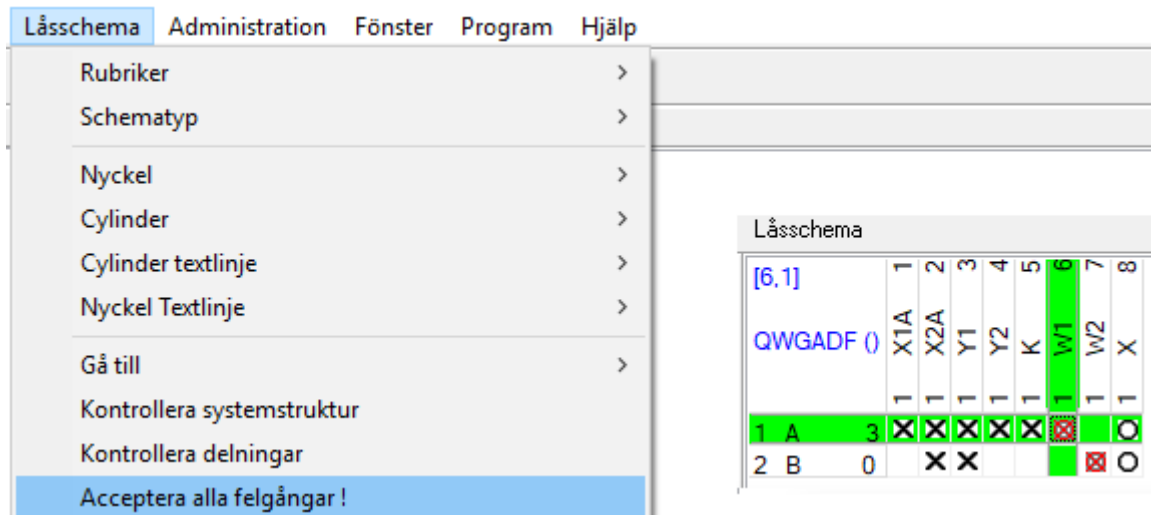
Låsschema Administration Fönster Program Hjälp

Rubriker >
Schematyp >
Nyckel >
Cylinder >
Cylinder textlinje >
Nyckel Textlinje >
Gå till >
Kontrollera systemstruktur
Kontrollera delningar
Acceptera alla felgångar !

Låsschema

| [6,1] QWGADF () | 1 X1A 1 | 2 X2A 1 | 3 Y1 1 | 4 Y2 1 | 5 K 1 | 6 W1 1 | 7 W2 1 | 8 X 1 |
|---|---|---|---|---|---|---|---|---|
| 1 A 3 | X | X | X | X | X | ⊠ | | O |
| 2 B 0 | | X | X | | | | ⊠ | O |